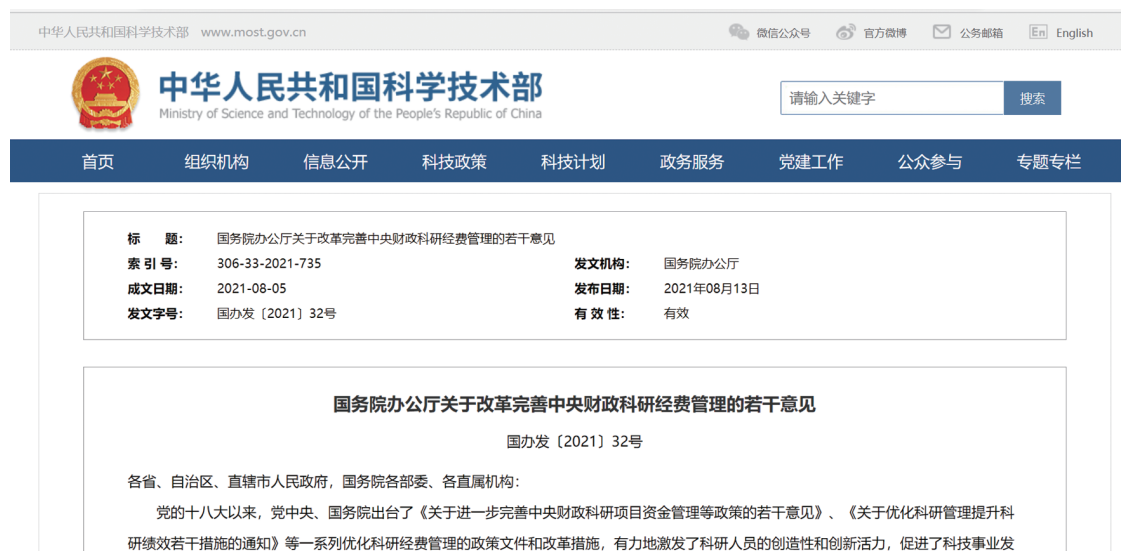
中华人民共和国科学技术部 www.most.gov.cn 微信公众号 官方微博 公务邮箱 English

中华人民共和国科学技术部
Ministry of Science and Technology of the People's Republic of China

请输入关键字 搜索

首页 组织机构 信息公开 科技政策 科技计划 政务服务 党建工作 公众参与 专题专栏

| 标　题: | 国务院办公厅关于改革完善中央财政科研经费管理的若干意见 | | |
|---|---|---|---|
| 索 引 号: | 306-33-2021-735 | 发文机构: | 国务院办公厅 |
| 成文日期: | 2021-08-05 | 发布日期: | 2021年08月13日 |
| 发文字号: | 国办发〔2021〕32号 | 有 效 性: | 有效 |

国务院办公厅关于改革完善中央财政科研经费管理的若干意见

国办发〔2021〕32号

各省、自治区、直辖市人民政府，国务院各部委、各直属机构：

党的十八大以来，党中央、国务院出台了《关于进一步完善中央财政科研项目资金管理等政策的若干意见》、《关于优化科研管理提升科研绩效若干措施的通知》等一系列优化科研经费管理的政策文件和改革措施，有力地激发了科研人员的创造性和创新活力，促进了科技事业发